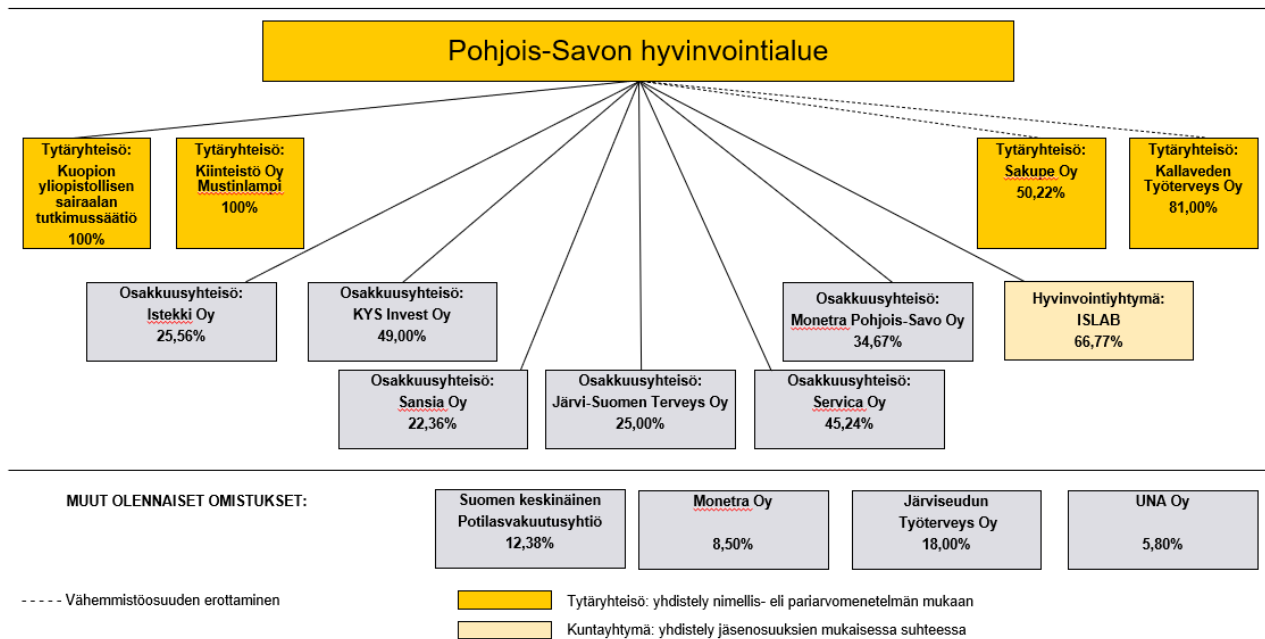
Pohjois-Savon hyvinvointialue

Tytäryhteisö:
Kuopion yliopistollisen sairaalan tutkimussäätiö
100%

Tytäryhteisö:
Kiinteistö Oy Mustinlampi
100%

Tytäryhteisö:
Sakupe Oy
50,22%

Tytäryhteisö:
Kallaveden Työterveys Oy
81,00%

Osakkuusyhteisö:
Istekki Oy
25,56%

Osakkuusyhteisö:
KYS Invest Oy
49,00%

Osakkuusyhteisö:
Monetra Pohjois-Savo Oy
34,67%

Hyvinvointiyhtymä:
ISLAB
66,77%

Osakkuusyhteisö:
Sansia Oy
22,36%

Osakkuusyhteisö:
Järvi-Suomen Terveys Oy
25,00%

Osakkuusyhteisö:
Servica Oy
45,24%

MUUT OLENNAISET OMISTUKSET:

Suomen keskinäinen Potilasvakuutusyhtiö
12,38%

Monetra Oy
8,50%

Järviseudun Työterveys Oy
18,00%

UNA Oy
5,80%

- - - - - Vähemmistöosuuden erottaminen

Tytäryhteisö: yhdistely nimellis- eli pariarvomenetelmän mukaan

Kuntayhtymä: yhdistely jäsenosuuksien mukaisessa suhteessa